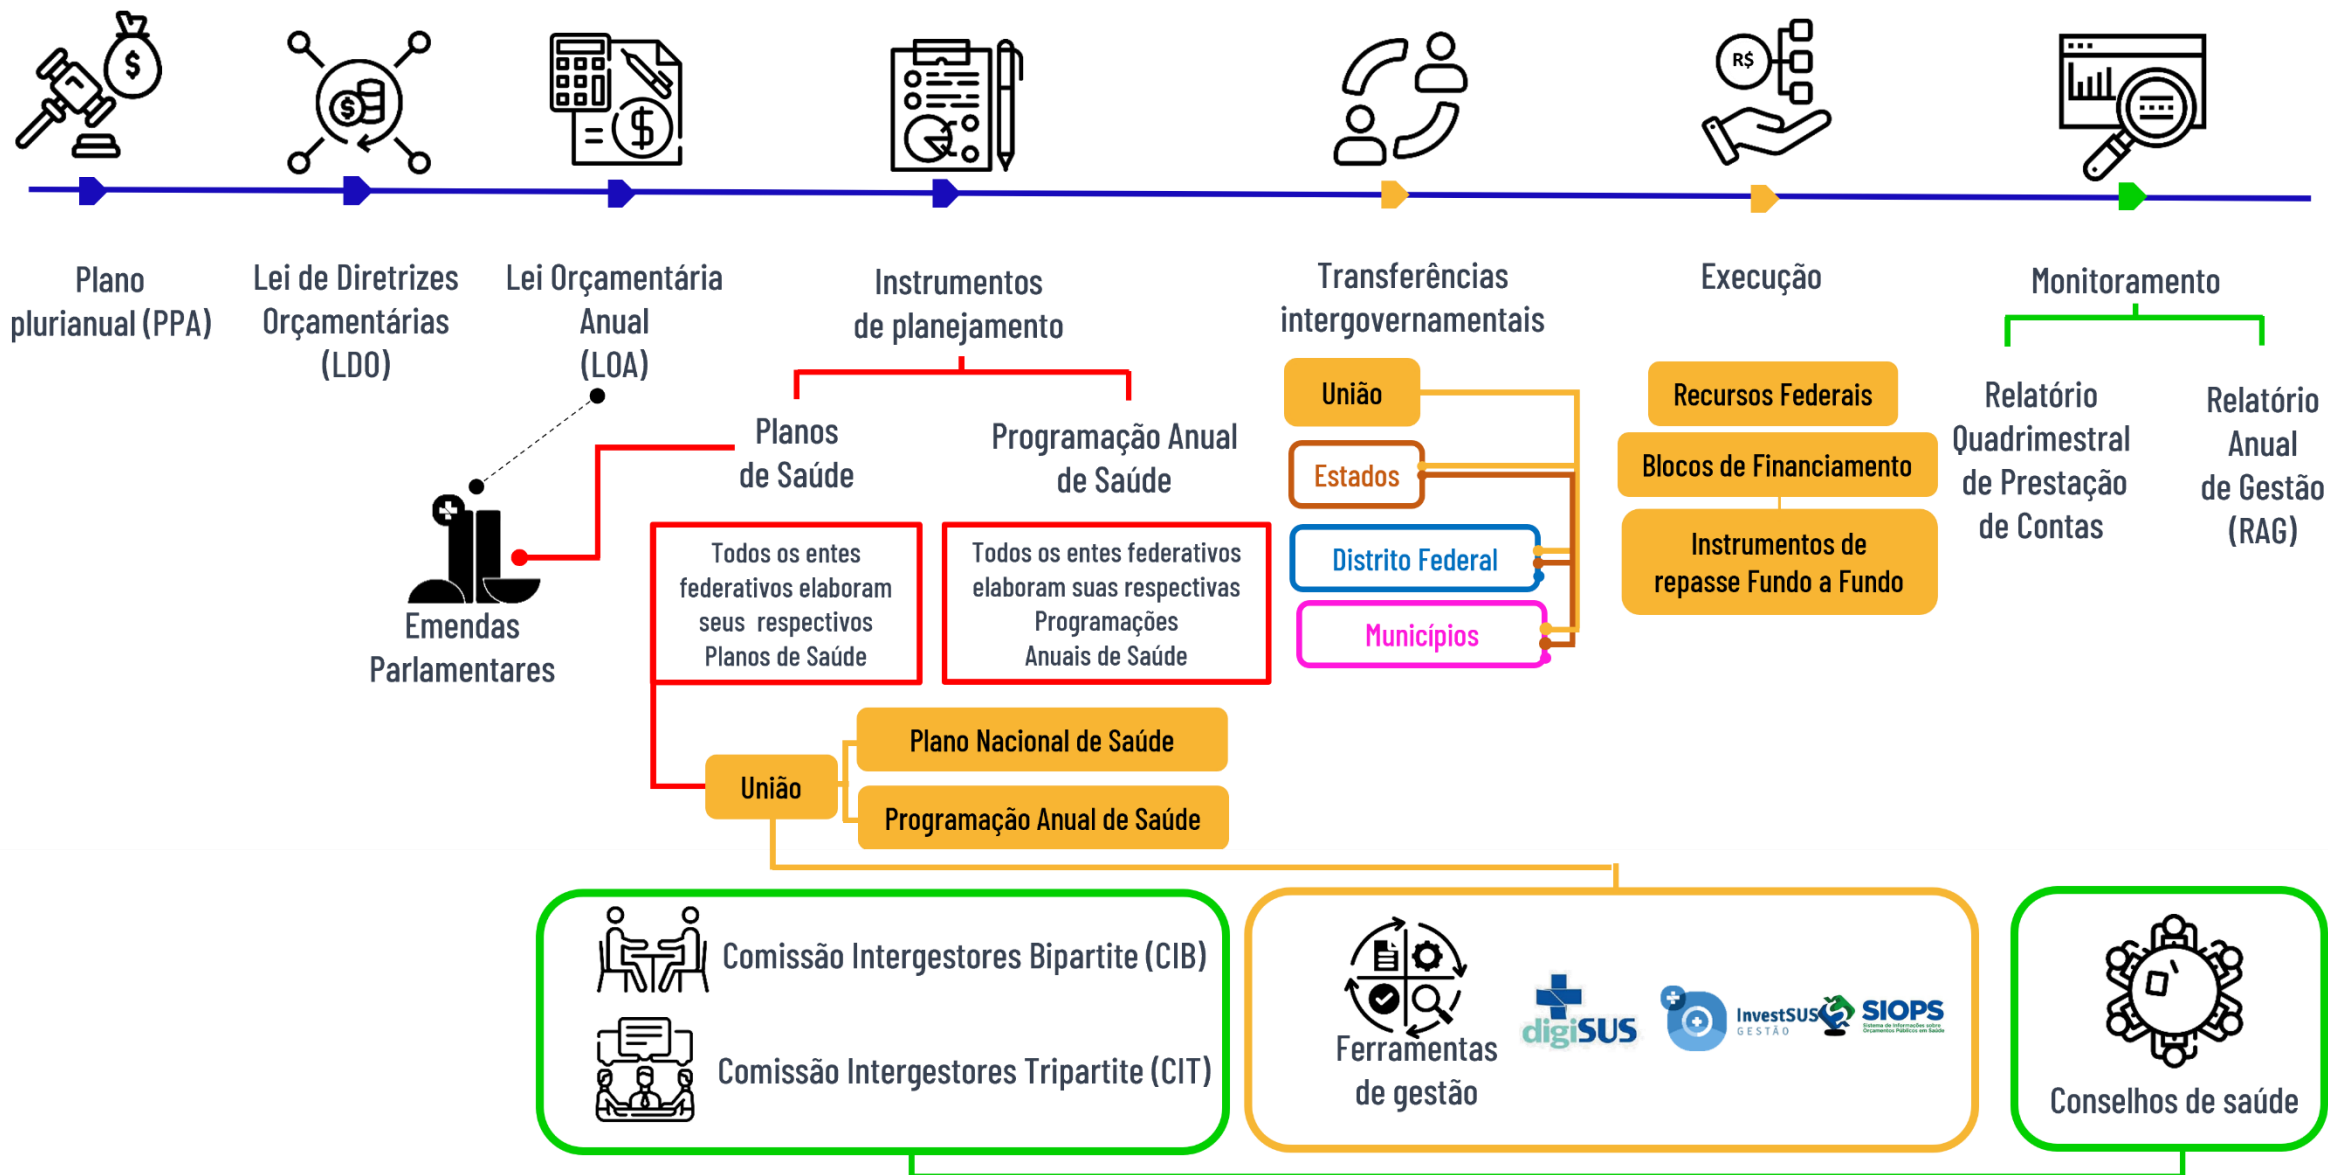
$
Plano plurianual (PPA)

Lei de Diretrizes Orçamentárias (LDO)

Lei Orçamentária Anual (LOA)

Instrumentos de planejamento

Transferências intergovernamentais

R$
Execução

Monitoramento

Planos de Saúde

Programação Anual de Saúde

Todos os entes federativos elaboram seus respectivos Planos de Saúde

Todos os entes federativos elaboram suas respectivas Programações Anuais de Saúde

Emendas Parlamentares

União

Estados

Distrito Federal

Municípios

Recursos Federais

Blocos de Financiamento

Instrumentos de repasse Fundo a Fundo

Relatório Quadrimestral de Prestação de Contas

Relatório Anual de Gestão (RAG)

União

Plano Nacional de Saúde

Programação Anual de Saúde

Comissão Intergestores Bipartite (CIB)

Comissão Intergestores Tripartite (CIT)

Ferramentas de gestão

digiSUS

InvestSUS GESTÃO

SIOPS
Sistema de Informações sobre Orçamentos Públicos em Saúde

Conselhos de saúde